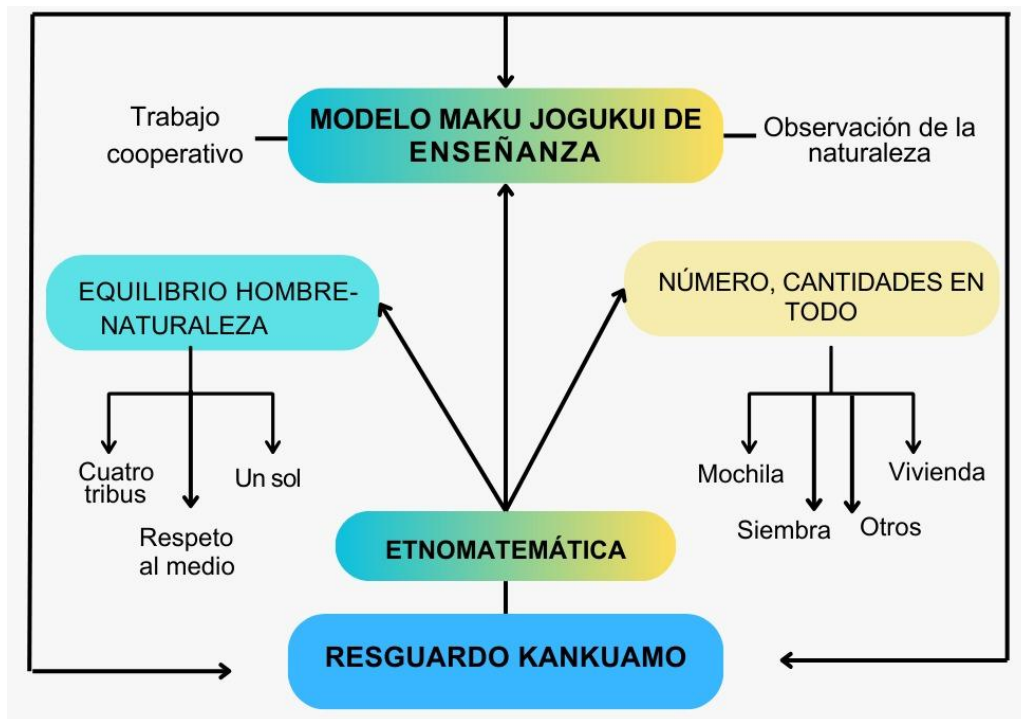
Trabajo cooperativo

MODELO MAKU JOGUKUI DE ENSEÑANZA

Observación de la naturaleza

EQUILIBRIO HOMBRE-NATURALEZA

NÚMERO, CANTIDADES EN TODO

Cuatro tribus

Un sol

Respeto al medio

Mochila

Vivienda

Siembra

Otros

ETNOMATEMÁTICA

RESGUARDO KANKUAMO